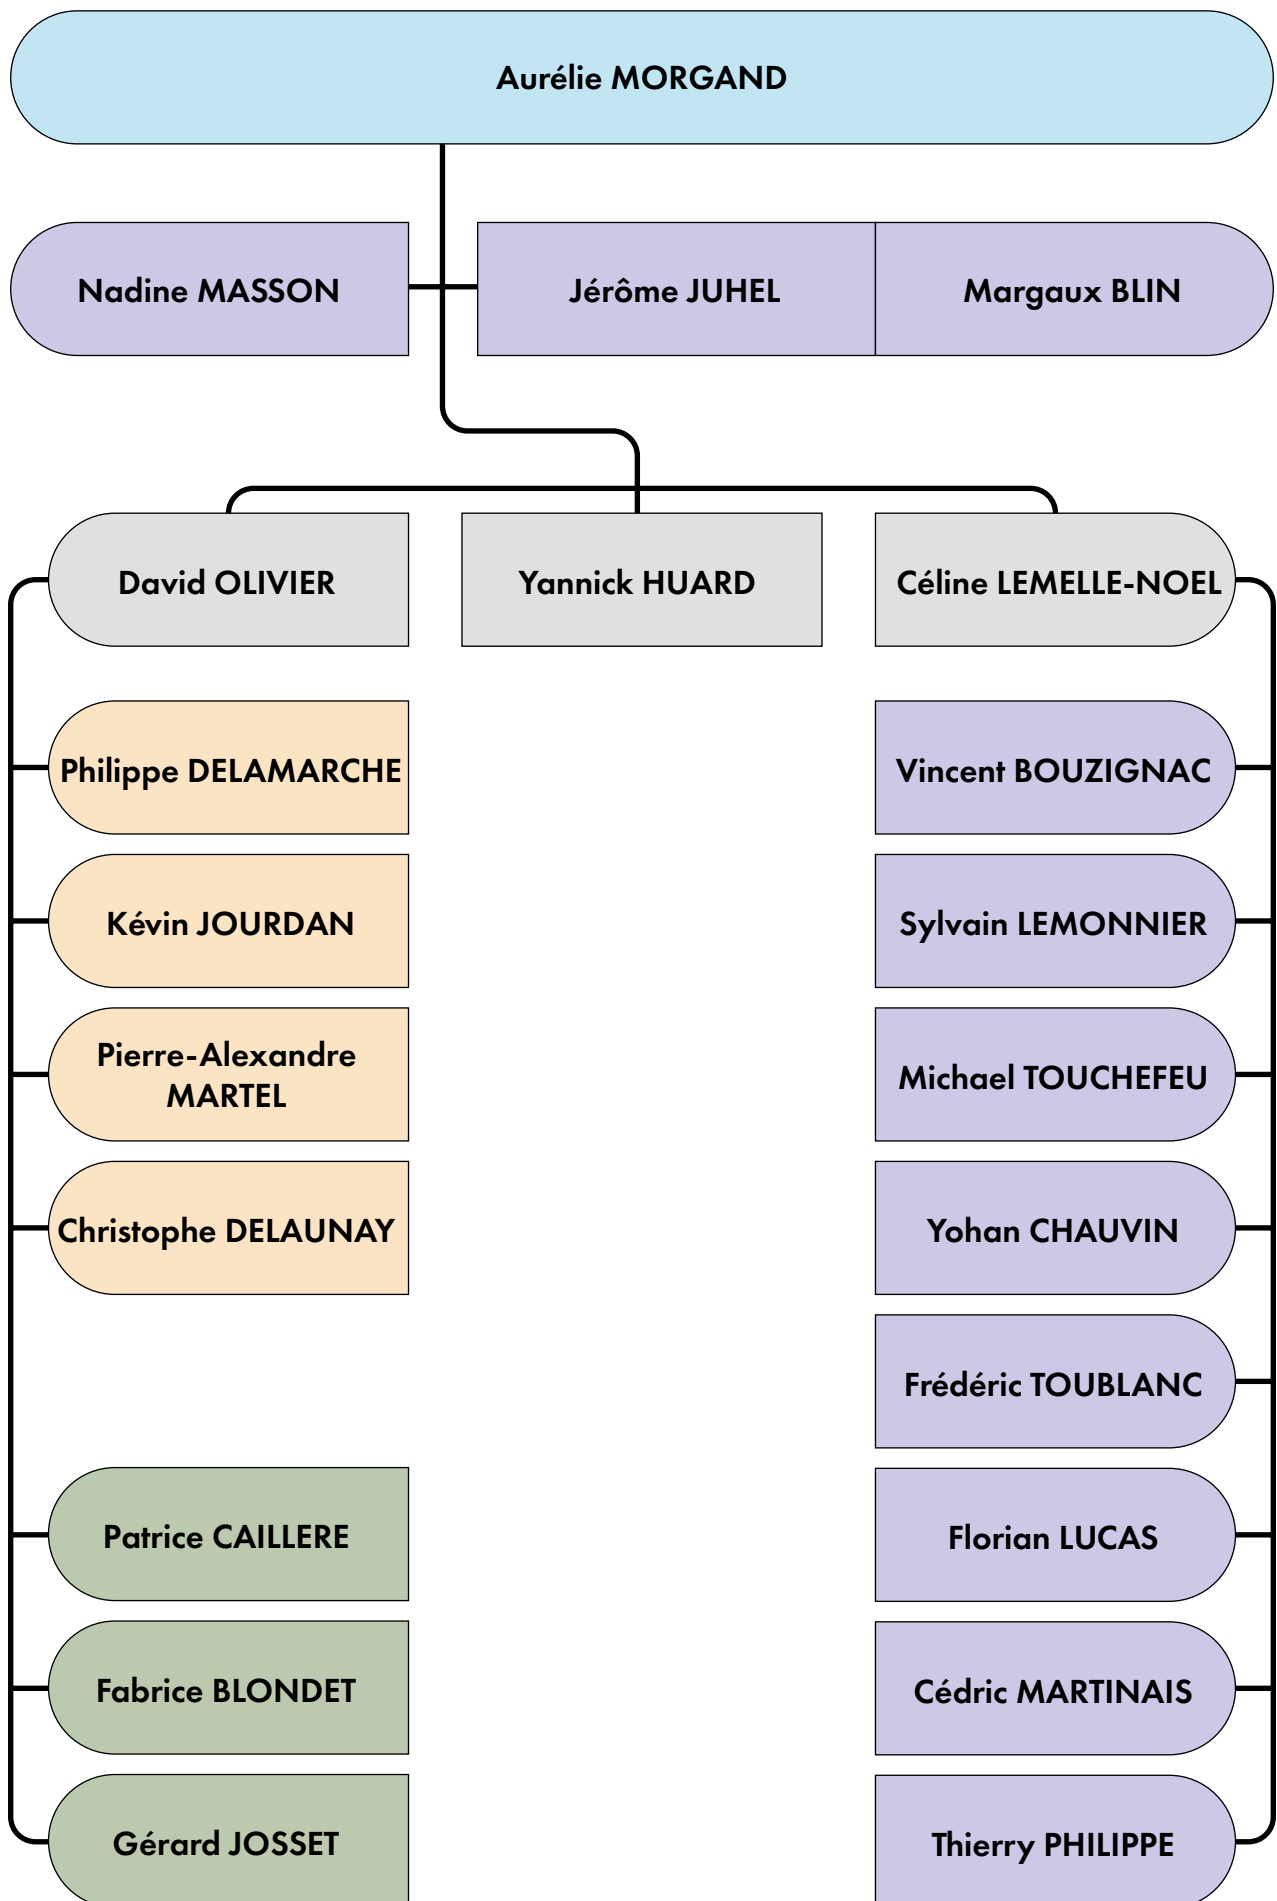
Aurélie MORGAND

Nadine MASSON

Jérôme JUHEL

Margaux BLIN

David OLIVIER

Yannick HUARD

Céline LEMELLE-NOEL

Philippe DELAMARCHE

Kévin JOURDAN

Pierre-Alexandre MARTEL

Christophe DELAUNAY

Patrice CAILLERE

Fabrice BLONDET

Gérard JOSSET

Vincent BOUZIGNAC

Sylvain LEMONNIER

Michael TOUCHEFEU

Yohan CHAUVIN

Frédéric TOUBLANC

Florian LUCAS

Cédric MARTINAIS

Thierry PHILIPPE